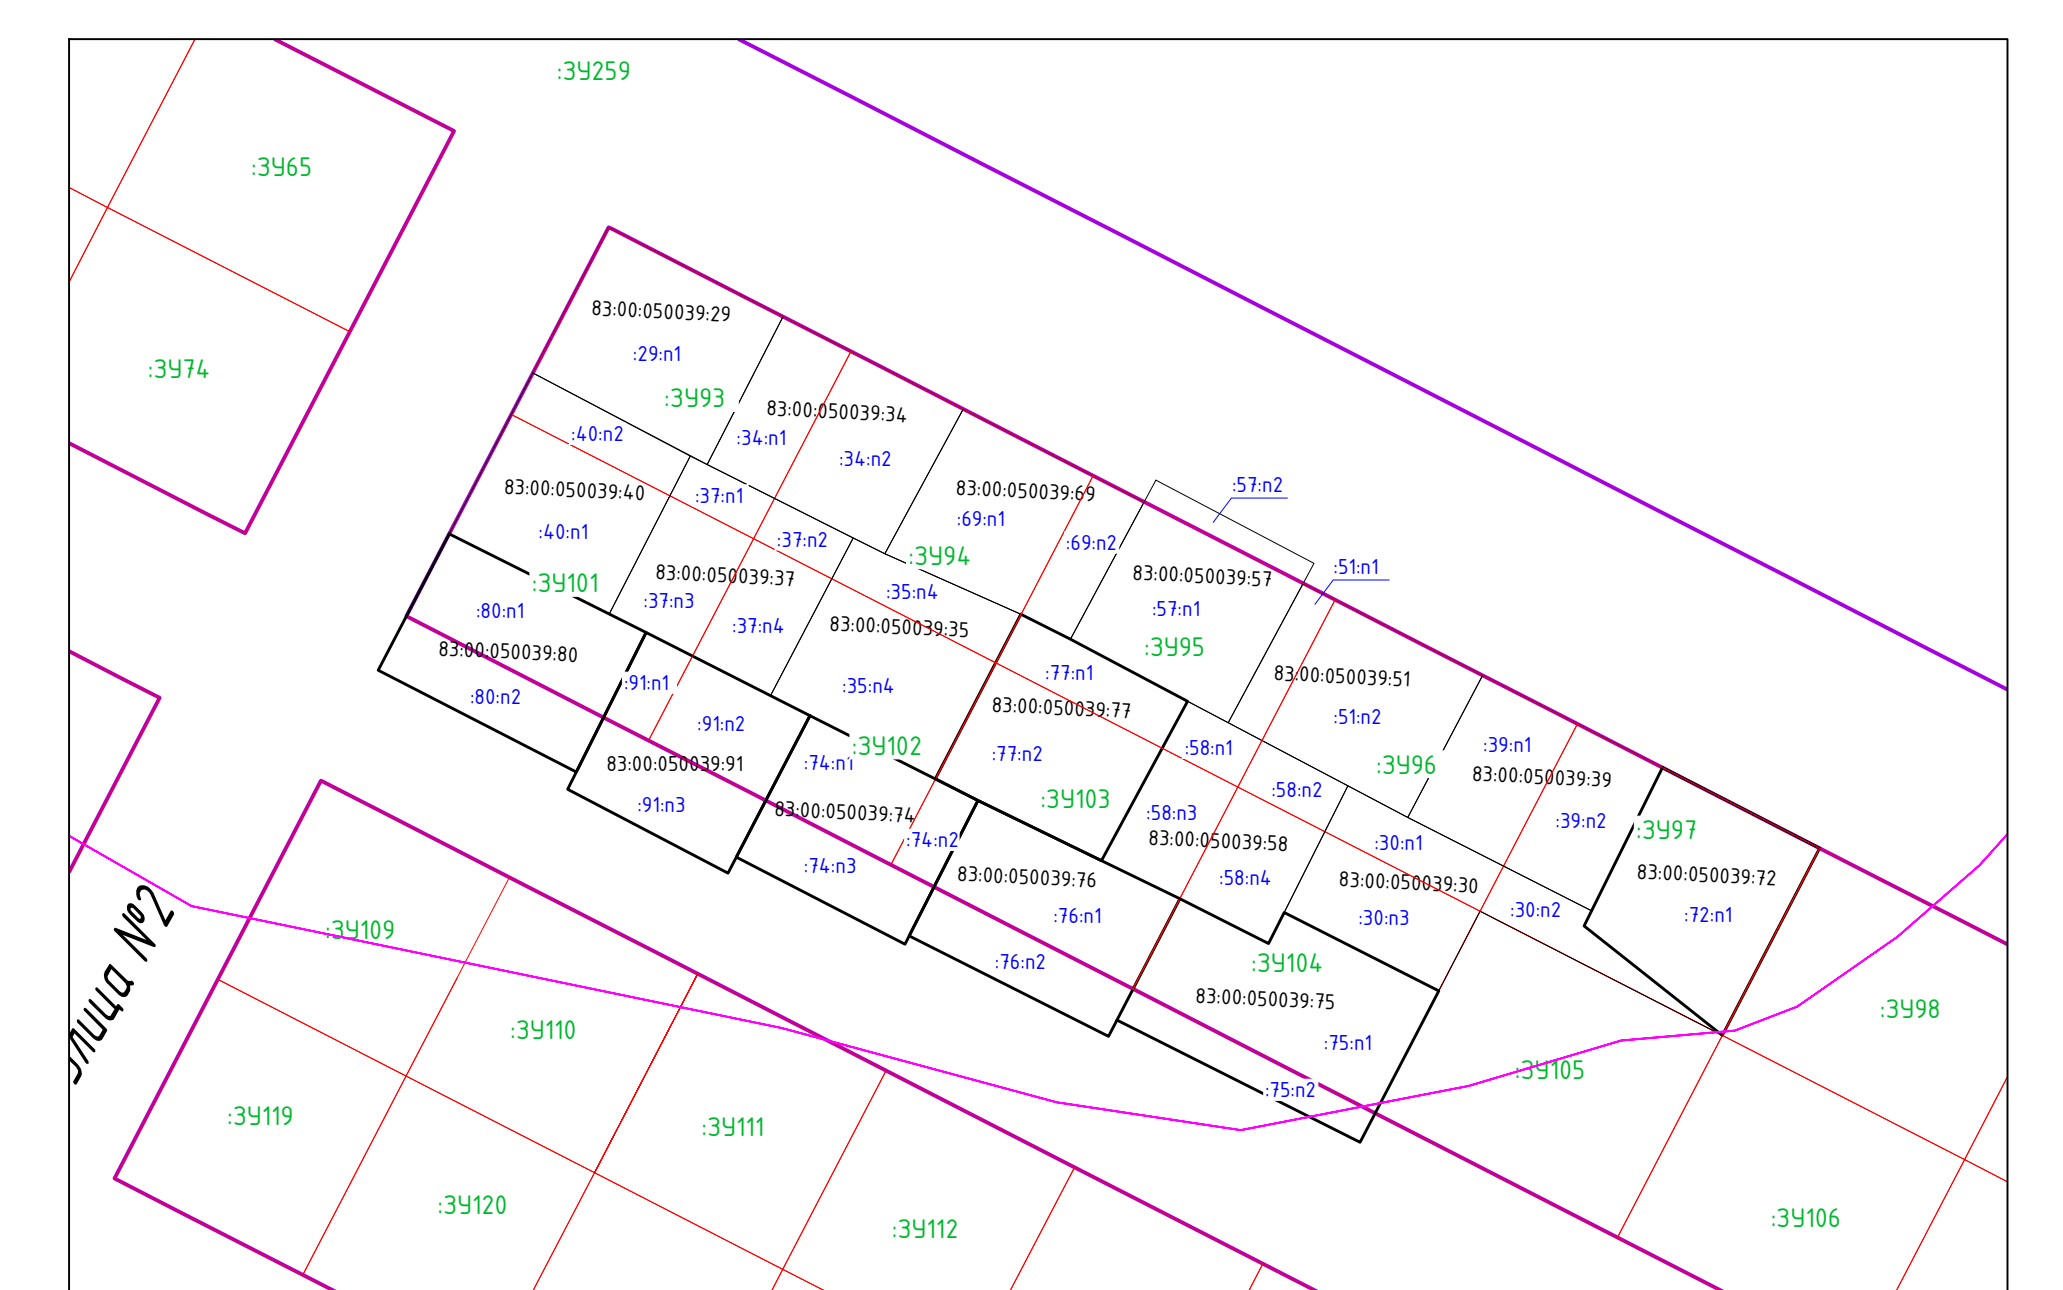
:ЗУ259
:ЗУ65
:ЗУ74
83:00:050039:29
:29:n1
:ЗУ93
83:00:050039:34
:34:n1
:34:n2
:40:n2
83:00:050039:40
:37:n1
83:00:050039:69
:69:n1
:57:n2
:40:n1
:37:n2
:69:n2
:ЗУ94
83:00:050039:57
:51:n1
:ЗУ101
83:00:050039:37
:37:n3
:35:n4
:57:n1
:80:n1
:37:n4
83:00:050039:35
:ЗУ95
83:00:050039:80
:77:n1
83:00:050039:51
:91:n1
:35:n4
:80:n2
:91:n2
83:00:050039:77
:51:n2
:ЗУ102
:77:n2
:58:n1
:39:n1
83:00:050039:91
:74:n1
:ЗУ96
83:00:050039:39
:91:n3
:58:n2
:ЗУ103
83:00:050039:74
:39:n2
:58:n3
:ЗУ97
:74:n2
83:00:050039:58
:30:n1
:74:n3
83:00:050039:76
:58:n4
83:00:050039:30
83:00:050039:72
:76:n1
:30:n2
:72:n1
:30:n3
:ЗУ109
:76:n2
:ЗУ104
83:00:050039:75
:ЗУ98
:ЗУ110
:75:n1
:ЗУ105
:75:n2
:ЗУ119
:ЗУ111
:ЗУ120
:ЗУ112
:ЗУ106
лица №2